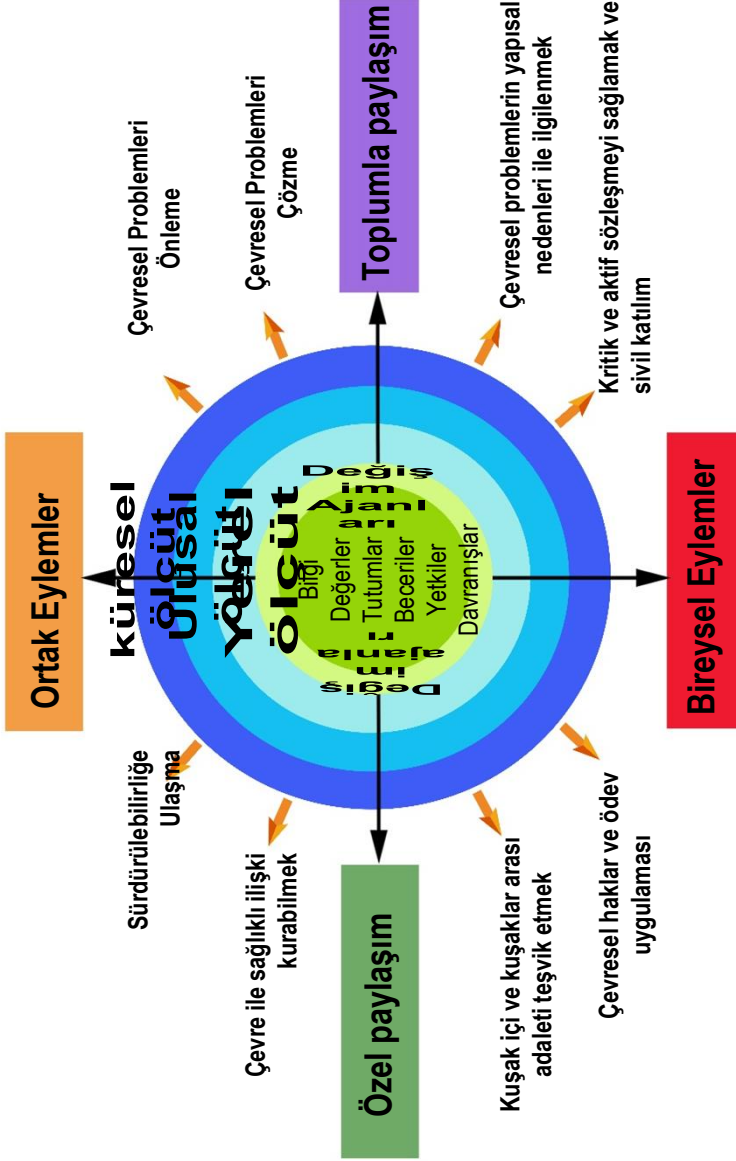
Toplumla paylaşım

Çevresel Problemleri Önleme

Çevresel Problemleri Çözme

Çevresel problemlerin yapısal nedenleri ile ilgilenmek

Kritik ve aktif sözleşmeyi sağlamak ve sivil katılım

Ortak Eylemler

Bireysel Eylemler

küresel ölçüt

Ulusal ölçüt

Yerel ölçüt

Değişim Ajanları

Bilgi
Değerler
Tutumlar
Beceriler
Yetkiler
Davranışlar

Değişim ajanları

Sürdürülebilirliğe Ulaşma

Çevre ile sağlıklı ilişki kurabilmek

Kuşak içi ve kuşaklar arası adaleti teşvik etmek

Çevresel haklar ve ödev uygulaması

Özel paylaşım